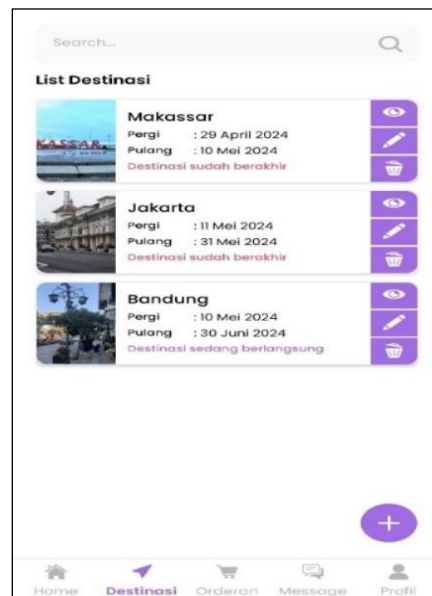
Search...

List Destinasi

KASSAR

Makassar
Pergi : 29 April 2024
Pulang : 10 Mei 2024
Destinasi sudah berakhir

Jakarta
Pergi : 11 Mei 2024
Pulang : 31 Mei 2024
Destinasi sudah berakhir

Bandung
Pergi : 10 Mei 2024
Pulang : 30 Juni 2024
Destinasi sedang berlangsung

Home Destinasi Orderan Message Profil